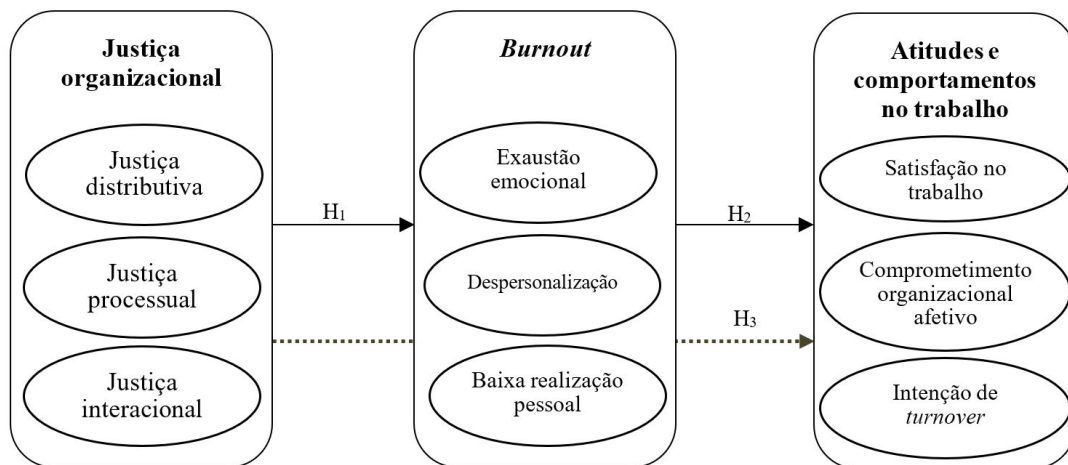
Justiça organizacional

Justiça distributiva

Justiça processual

Justiça interacional

$H_1$

Burnout

Exaustão emocional

Despersonalização

Baixa realização pessoal

$H_2$

$H_3$

Atitudes e comportamentos no trabalho

Satisfação no trabalho

Comprometimento organizacional afetivo

Intenção de turnover